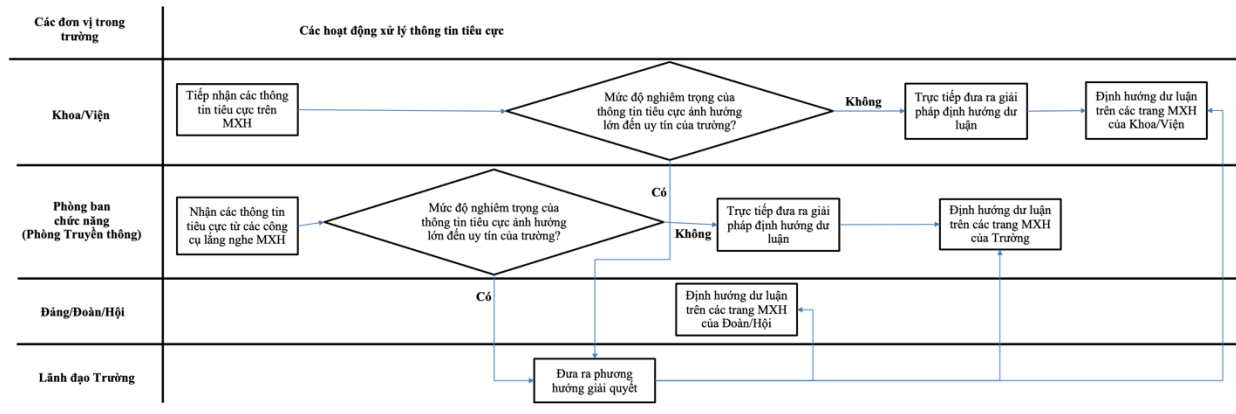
Các đơn vị trong trường

Các hoạt động xử lý thông tin tiêu cực

Khoa/Viện

Tiếp nhận các thông tin tiêu cực trên MXH

Mức độ nghiêm trọng của thông tin tiêu cực ảnh hưởng lớn đến uy tín của trường?

Không

Trực tiếp đưa ra giải pháp định hướng dư luận

Định hướng dư luận trên các trang MXH của Khoa/Viện

Có

Phòng ban chức năng (Phòng Truyền thông)

Nhận các thông tin tiêu cực từ các công cụ lắng nghe MXH

Mức độ nghiêm trọng của thông tin tiêu cực ảnh hưởng lớn đến uy tín của trường?

Không

Trực tiếp đưa ra giải pháp định hướng dư luận

Định hướng dư luận trên các trang MXH của Trường

Có

Đảng/Đoàn/Hội

Định hướng dư luận trên các trang MXH của Đoàn/Hội

Lãnh đạo Trường

Đưa ra phương hướng giải quyết